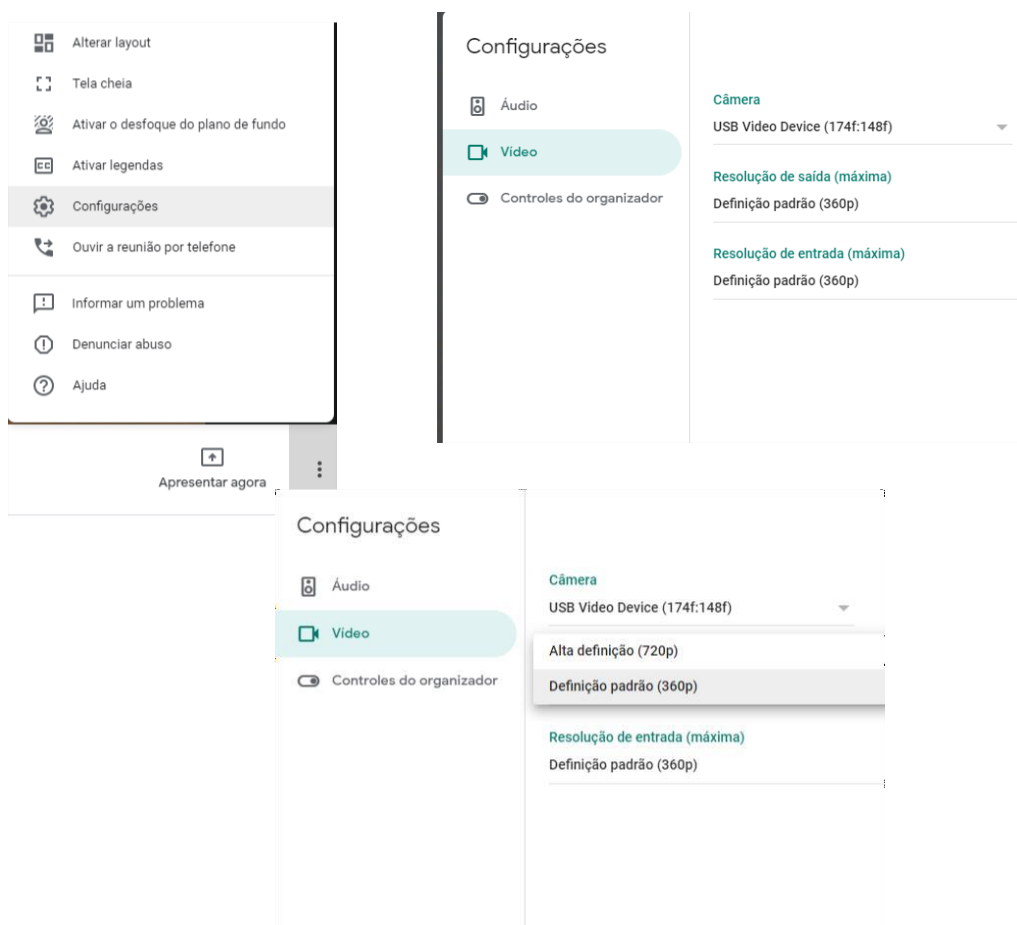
Alterar layout
Tela cheia
Ativar o desfoque do plano de fundo
Ativar legendas
Configurações
Ouvir a reunião por telefone
Informar um problema
Denunciar abuso
Ajuda

Apresentar agora

Configurações
Áudio
Vídeo
Controles do organizador

Câmera
USB Video Device (174f:148f)
Resolução de saída (máxima)
Definição padrão (360p)
Resolução de entrada (máxima)
Definição padrão (360p)

Configurações
Áudio
Vídeo
Controles do organizador

Câmera
USB Video Device (174f:148f)
Alta definição (720p)
Definição padrão (360p)
Resolução de entrada (máxima)
Definição padrão (360p)